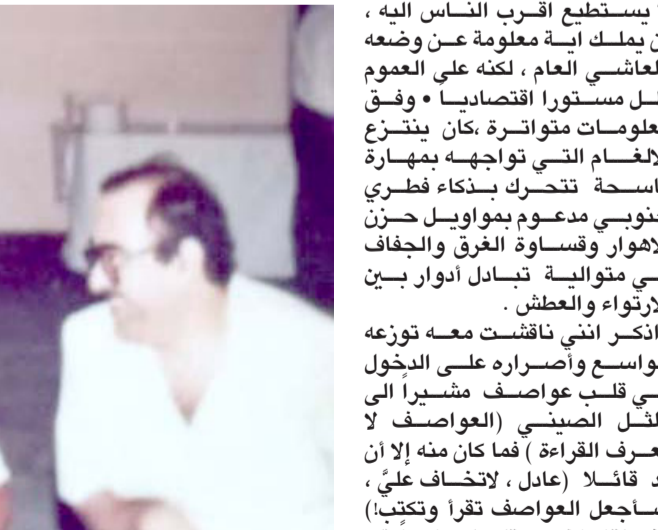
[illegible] يستطيع اقرب الناس اليه ، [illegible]ن يملك اية معلومة عن وضعه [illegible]لعاشي العام ، لكنه على العموم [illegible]ل مستورا اقتصاديا • وفق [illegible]علومات متواترة ،كان ينتزع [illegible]لالغام التي تواجهه بمهارة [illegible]اسحة تتحرك بذكاء فطري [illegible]نوبي مدعوم بمواويل حزن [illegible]لاهوار وقساوة الغرق والجفاف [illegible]ي متوالية تبادل أدوار بين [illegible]لارتواء والعطش .

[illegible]اذكر انني ناقشت معه توزعه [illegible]واسع وأصراره على الدخول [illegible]ي قلب عواصف مشيراً الى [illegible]لمثل الصيني (العواصف لا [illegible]عرف القراءة ) فما كان منه إلا أن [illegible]د قائلا (عادل ، لاتخاف عليَّ ، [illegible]ـأجعل العواصف تقرأ وتكتب!)